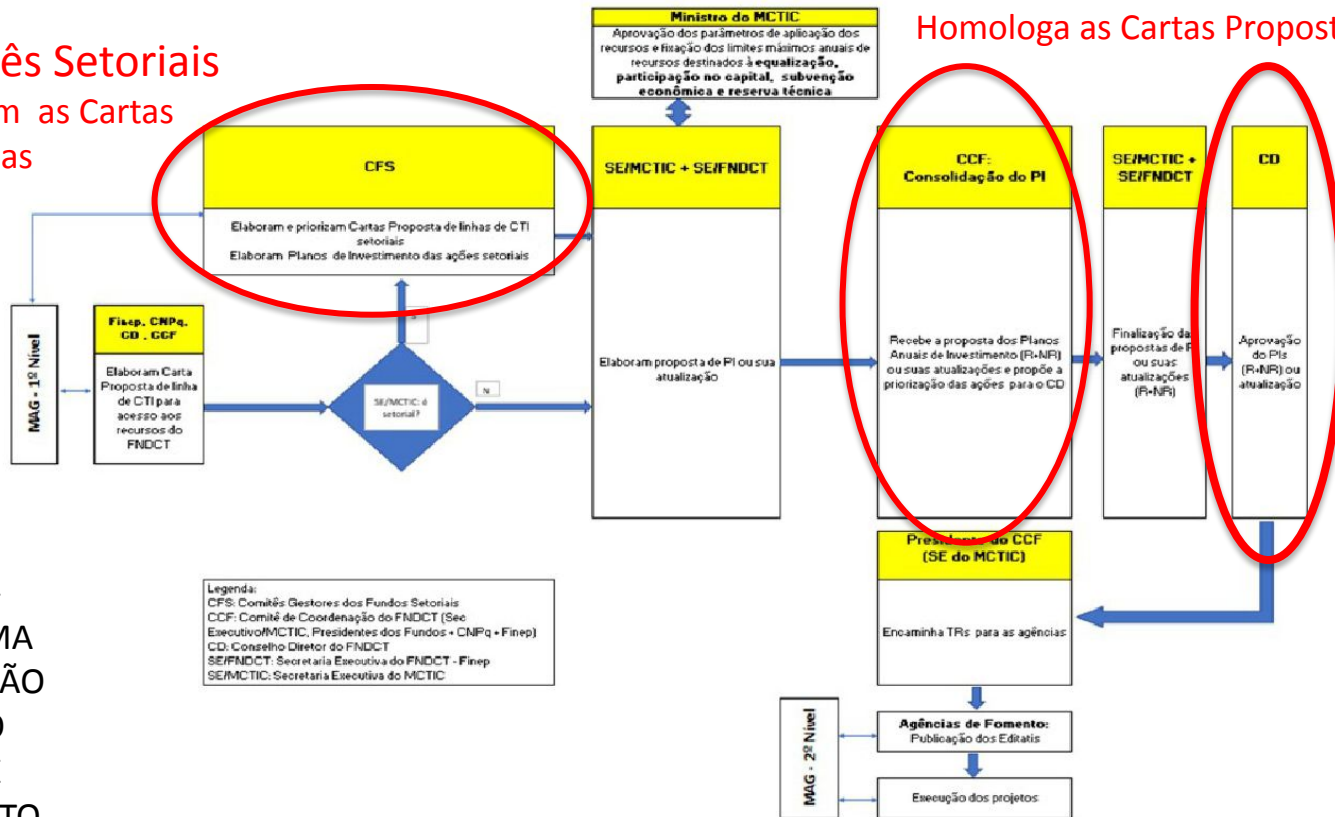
ês Setoriais
m as Cartas
as

Homologa as Cartas Propost

Ministro do MCTIC
Aprovação dos parâmetros de aplicação dos recursos e fixação dos limites máximos anuais de recursos destinados à equalização, participação no capital, subvenção econômica e reserva técnica

CFS
Elaboram e priorizam Cartas Proposta de linhas de CTI setoriais
Elaboram Planos de Investimento das ações setoriais

SE/MCTIC + SE/FNDCT
Elaboram proposta de PI ou sua atualização

CCF: Consolidação do PI
Recebe a proposta dos Planos Anuais de Investimento (R+NR) ou suas atualizações e propõe a priorização das ações para o CD

SE/MCTIC + SE/FNDCT
Finalização das propostas de PI ou suas atualizações (R+NR)

CD
Aprovação do PIs (R+NR) ou atualização

MAG - 1º Nível

Finep, CNPq, CD, CCF
Elaboram Carta Proposta de linha de CTI para acesso aos recursos do FNDCT

S

SE/MCTIC: é setorial?

N

Presidente do CCF (SE do MCTIC)
Encaminha TRs para as agências

Legenda:
CFS: Comitês Gestores dos Fundos Setoriais
CCF: Comitê de Coordenação do FNDCT (Sec Executivo/MCTIC, Presidentes dos Fundos + CNPq + Finep)
CD: Conselho Diretor do FNDCT
SE/FNDCT: Secretaria Executiva do FNDCT - Finep
SE/MCTIC: Secretaria Executiva do MCTIC

MA
ÃO
O
TO

MAG - 2º Nível

Agências de Fomento: Publicação dos Editais

Execução dos projetos